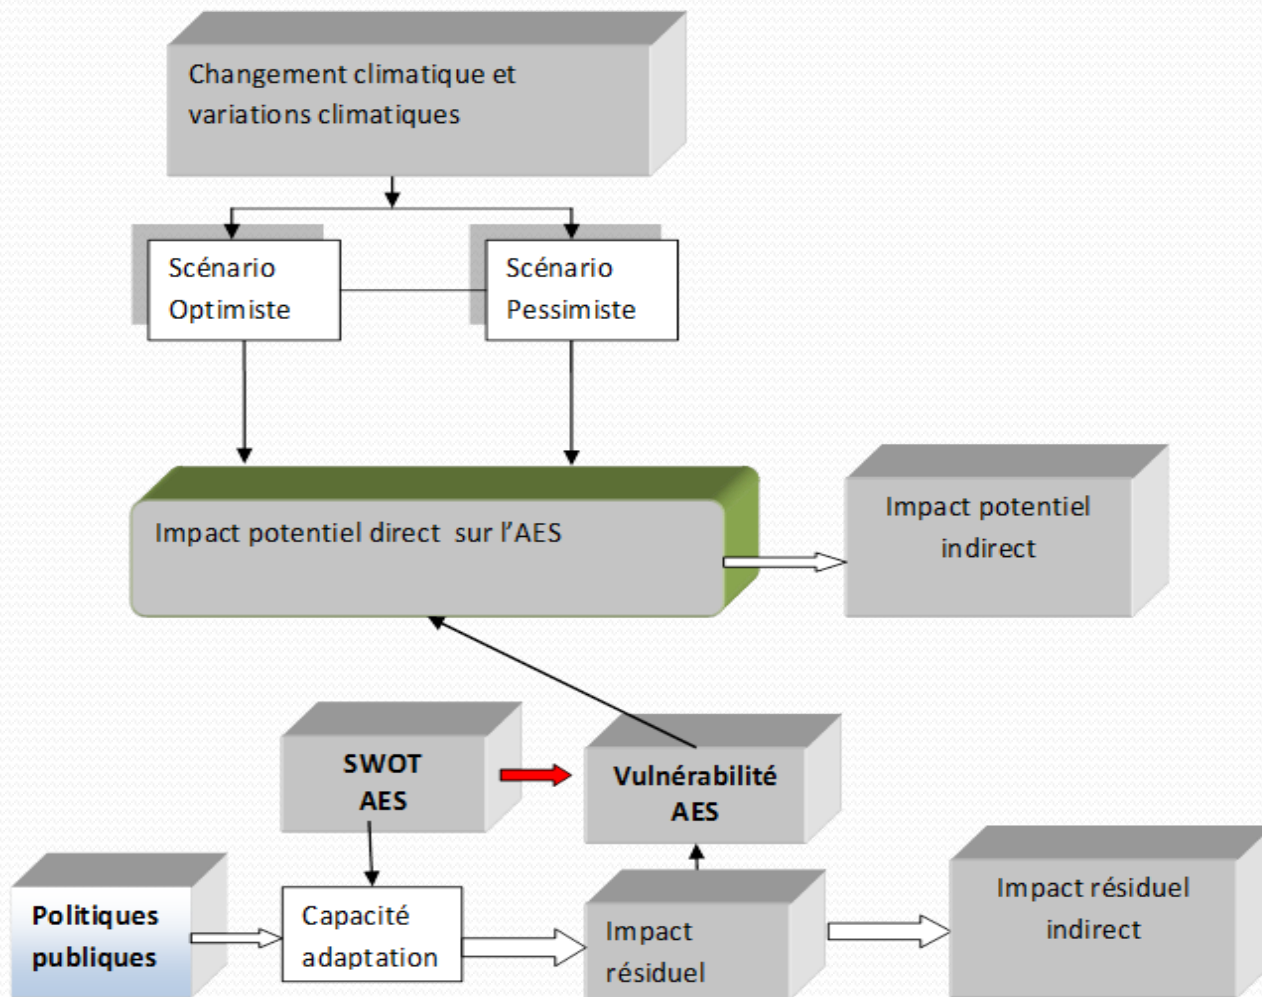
Changement climatique et variations climatiques

Scénario Optimiste

Scénario Pessimiste

Impact potentiel direct sur l'AES

Impact potentiel indirect

SWOT AES

Vulnérabilité AES

Politiques publiques

Capacité adaptation

Impact résiduel

Impact résiduel indirect